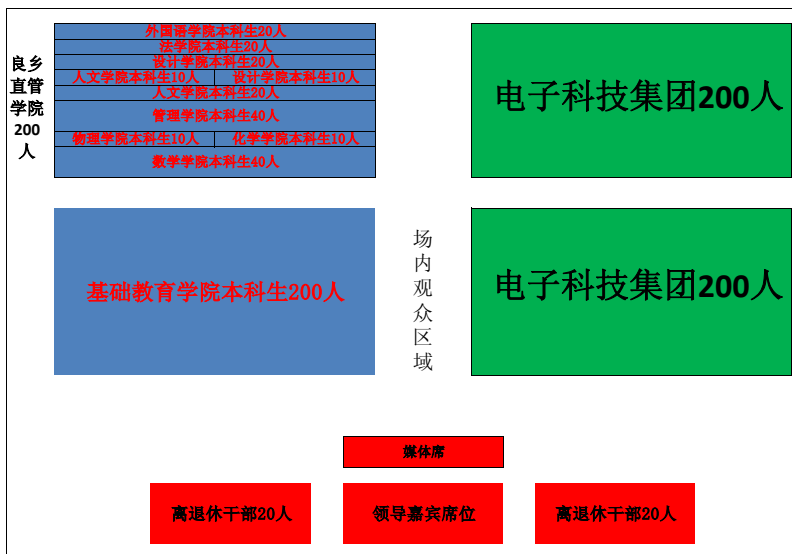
良乡直管学院200人

外国语学院本科生20人
法学院本科生20人
设计学院本科生20人
人文学院本科生10人
设计学院本科生10人
人文学院本科生20人
管理学院本科生40人
物理学院本科生10人
化学学院本科生10人
数学学院本科生40人

电子科技集团200人

基础教育学院本科生200人

场内观众区域

电子科技集团200人

媒体席

离退休干部20人

领导嘉宾席位

离退休干部20人